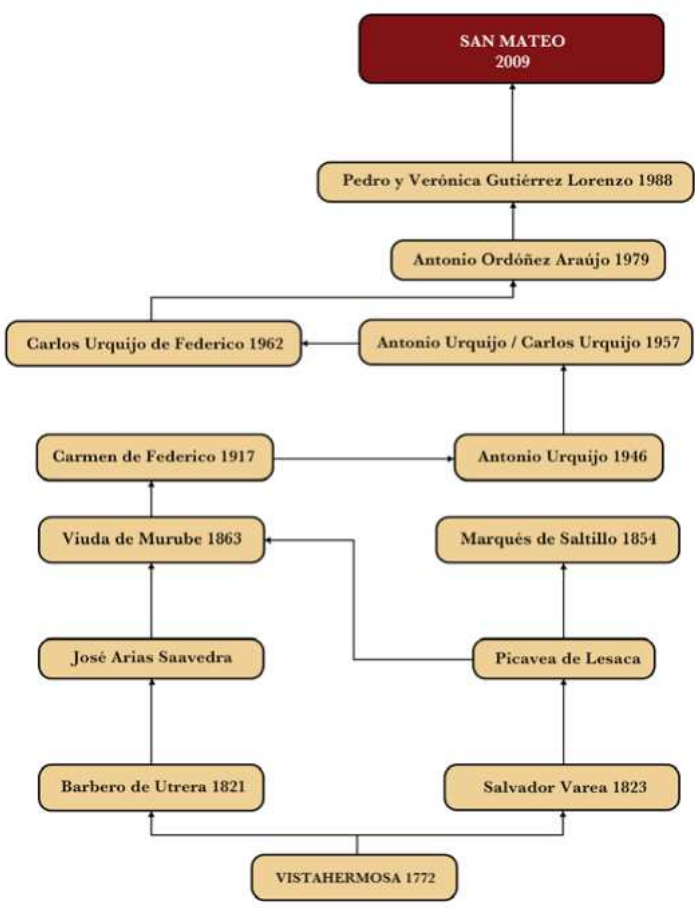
SAN MATEO
2009

Pedro y Verónica Gutiérrez Lorenzo 1988

Antonio Ordóñez Araújo 1979

Carlos Urquijo de Federico 1962

Antonio Urquijo / Carlos Urquijo 1957

Carmen de Federico 1917

Antonio Urquijo 1946

Viuda de Murube 1863

Marqués de Saltillo 1854

José Arias Saavedra

Picavea de Lesaca

Barbero de Utrera 1821

Salvador Varea 1823

VISTAHERMOSA 1772